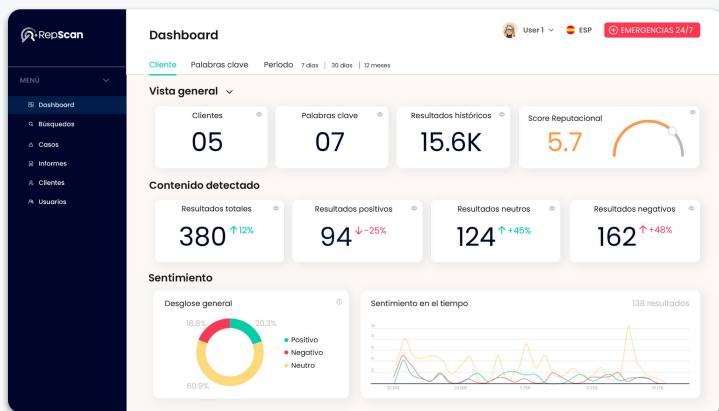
RepScan

MENÚ

Dashboard
Búsquedas
Casos
Informes
Clientes
Usuarios

Dashboard

User 1 ESP EMERGENCIAS 24/7

Cliente Palabras clave Periodo 7 días | 30 días | 12 meses

Vista general

| Clientes | Palabras clave | Resultados históricos | Score Reputacional |
|---|---|---|---|
| 05 | 07 | 15.6K | 5.7 |

Contenido detectado

| Resultados totales | Resultados positivos | Resultados neutros | Resultados negativos |
|---|---|---|---|
| 380 ↑12% | 94 ↓-25% | 124 ↑+45% | 162 ↑+48% |

Sentimiento

Desglose general

18.8% 20.3%
60.9%

Positivo
Negativo
Neutro

Sentimiento en el tiempo 138 resultados